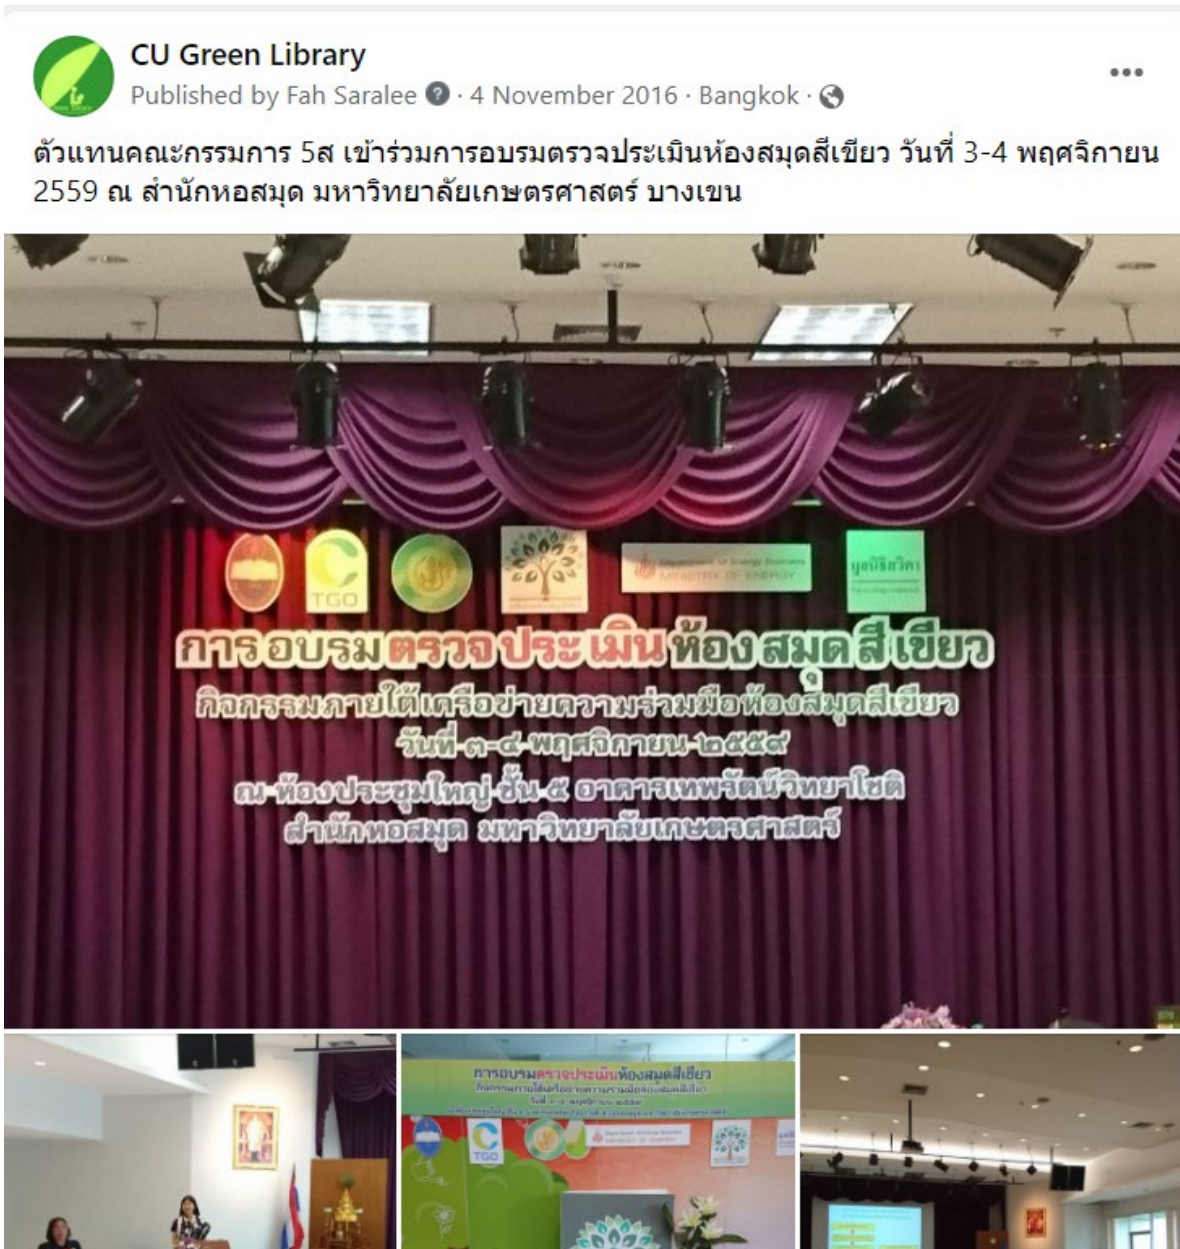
CU Green Library
Published by Fah Saralee · 4 November 2016 · Bangkok ·

ตัวแทนคณะกรรมการ 5ส เข้าร่วมการอบรมตรวจประเมินห้องสมุดสีเขียว วันที่ 3-4 พฤศจิกายน 2559 ณ สำนักหอสมุด มหาวิทยาลัยเกษตรศาสตร์ บางเขน

TGO

MINISTRY OF ENERGY

มูลนิธิสวิตา

การอบรมตรวจประเมินห้องสมุดสีเขียว
กิจกรรมภายใต้เครือข่ายความร่วมมือห้องสมุดสีเขียว
วันที่ ๓-๔ พฤศจิกายน ๒๕๕๙
ณ ห้องประชุมใหญ่ ชั้น ๕ อาคารเทพรัตน์วิทยาโชติ
สำนักหอสมุด มหาวิทยาลัยเกษตรศาสตร์

การอบรมตรวจประเมินห้องสมุดสีเขียว
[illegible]

TGO